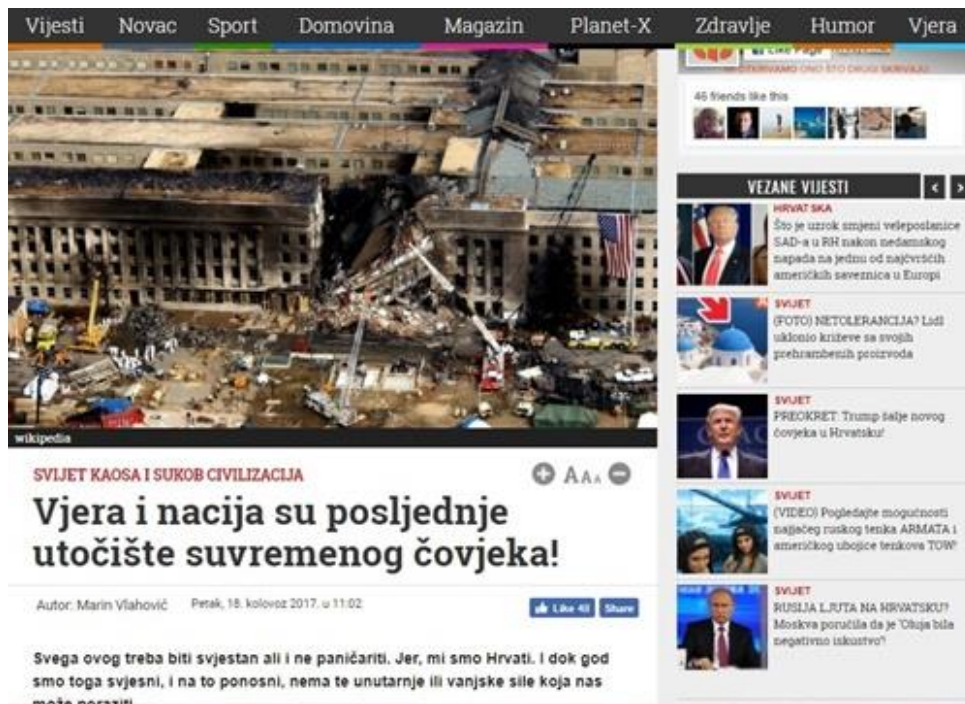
Vijesti Novac Sport Domovina Magazin Planet-X Zdravlje Humor Vjera

46 friends like this

VEZANE VIJESTI

HRVATSKA
Što je uzrok smjeni veleposlanice SAD-a u RH nakon nedavnog napada na jednu od najvrsćih američkih saveznica u Europi

SVIJET
(FOTO) NETOLERANCIJA? Lidl uklonio križeve sa svojih prehrambenih proizvoda

SVIJET
PREOKRET: Trump šalje novog čovjeka u Hrvatsku!

SVIJET
(VIDEO) Pogledajte mogućnosti najjačeg ruskog tenka ARMATA i američkog ubojice tenkova TOW

SVIJET
RUSIJA LJUTA NA HRVATSKU? Moskva poručila da je 'Oluja bila negativno iskustvo'!

wikipedia

SVIJET KAOSA I SUKOB CIVILIZACIJA

AAA

Vjera i nacija su posljednje utočište suvremenog čovjeka!

Autor: Marin Vlahović Petak, 18. kolovoz 2017. u 11:02

Like 48 Share

Svega ovog treba biti svjestan ali i ne paničariti. Jer, mi smo Hrvati. I dok god smo toga svjesni, i na to ponosni, nema te unutarnje ili vanjske sile koja nas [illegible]